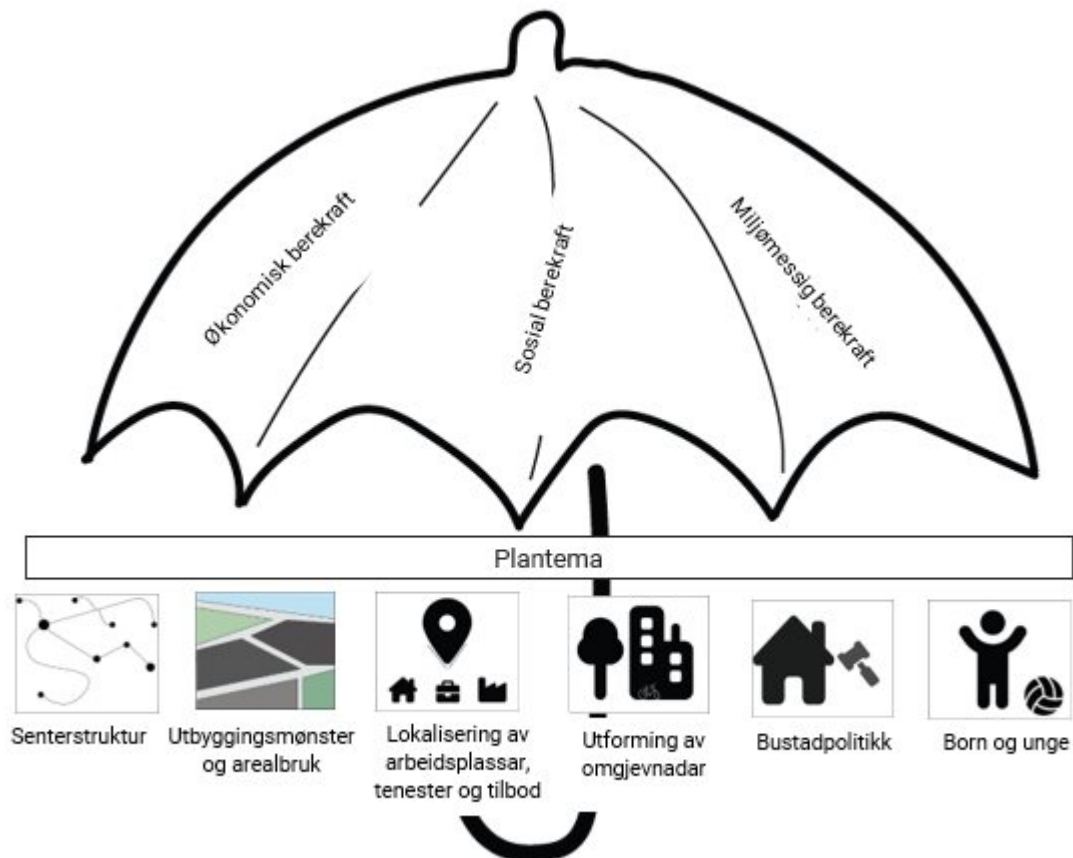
Økonomisk berekraft

Sosial berekraft

Miljømessig berekraft

Plantema

Senterstruktur

Utbyggingsmønster og arealbruk

Lokalisering av arbeidsplassar, tenester og tilbod

Utforming av omgjevnadar

Bustadpolitikk

Born og unge